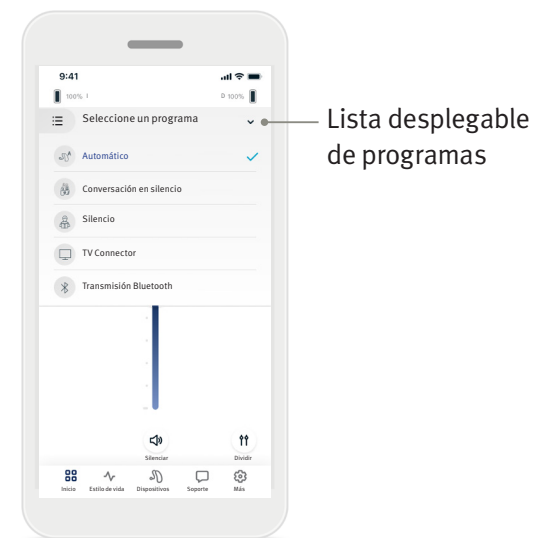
9:41

100% I

D 100%

Seleccione un programa

Lista desplegable de programas

Automático

Conversación en silencio

Silencio

TV Connector

Transmisión Bluetooth

Silenciar

Dividir

Inicio

Estilo de vida

Dispositivos

Soporte

Más